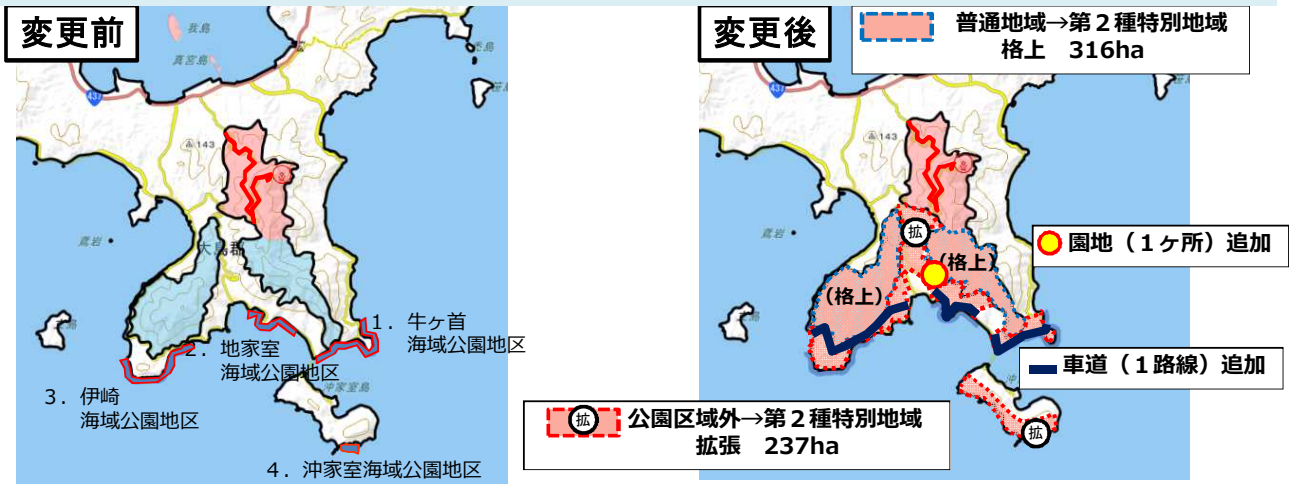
変更前

1．牛ヶ首
海域公園地区

2．地家室
海域公園地区

3．伊崎
海域公園地区

4．沖家室海域公園地区

大島郡

143

437

変更後

普通地域→第２種特別地域
格上　316ha

園地（１ヶ所）追加

車道（１路線）追加

拡　公園区域外→第２種特別地域
拡張　237ha

（格上）

（格上）

拡

拡

143